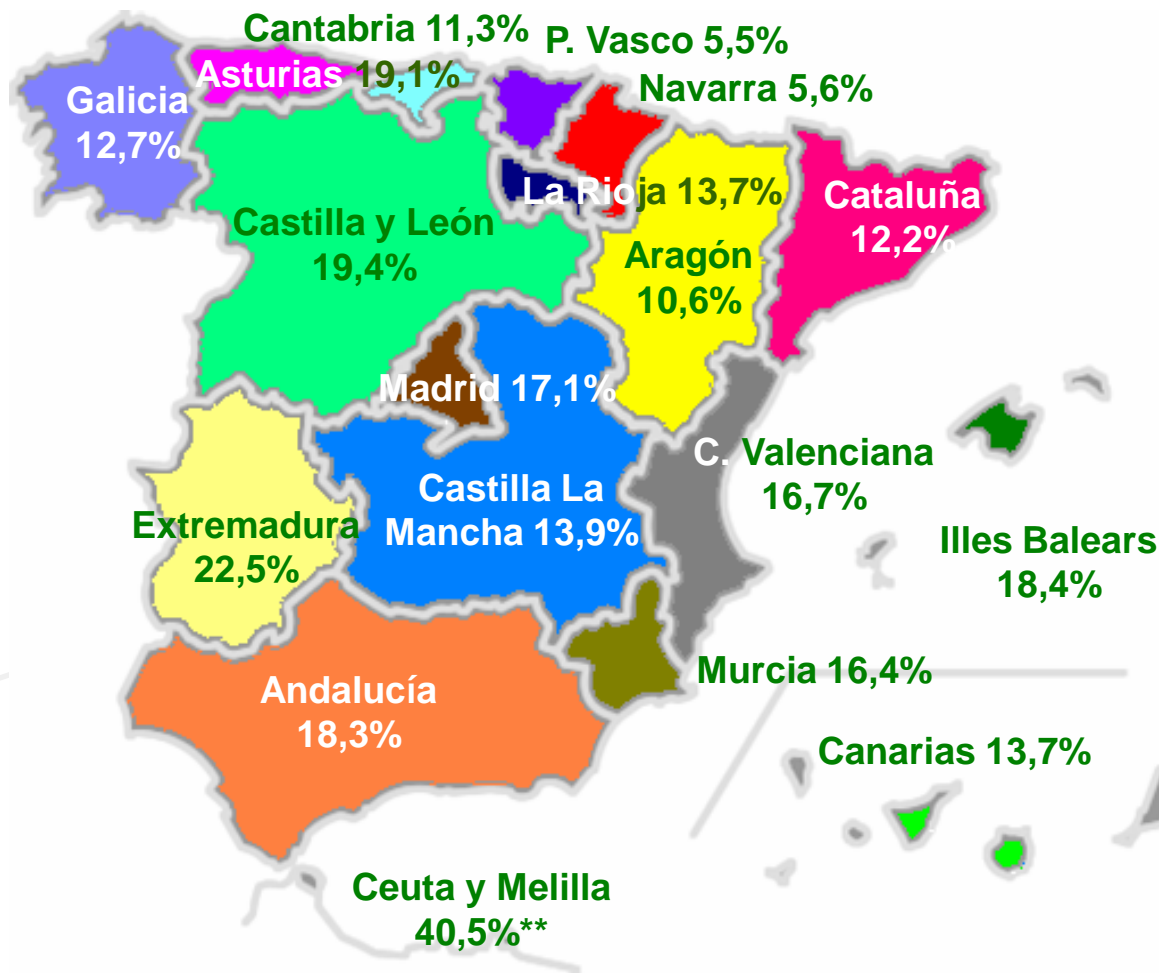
Cantabria 11,3%
P. Vasco 5,5%
Asturias 19,1%
Navarra 5,6%
Galicia 12,7%
La Rioja 13,7%
Cataluña 12,2%
Castilla y León 19,4%
Aragón 10,6%
Madrid 17,1%
C. Valenciana 16,7%
Castilla La Mancha 13,9%
Extremadura 22,5%
Illes Balears 18,4%
Murcia 16,4%
Andalucía 18,3%
Canarias 13,7%
Ceuta y Melilla 40,5%**